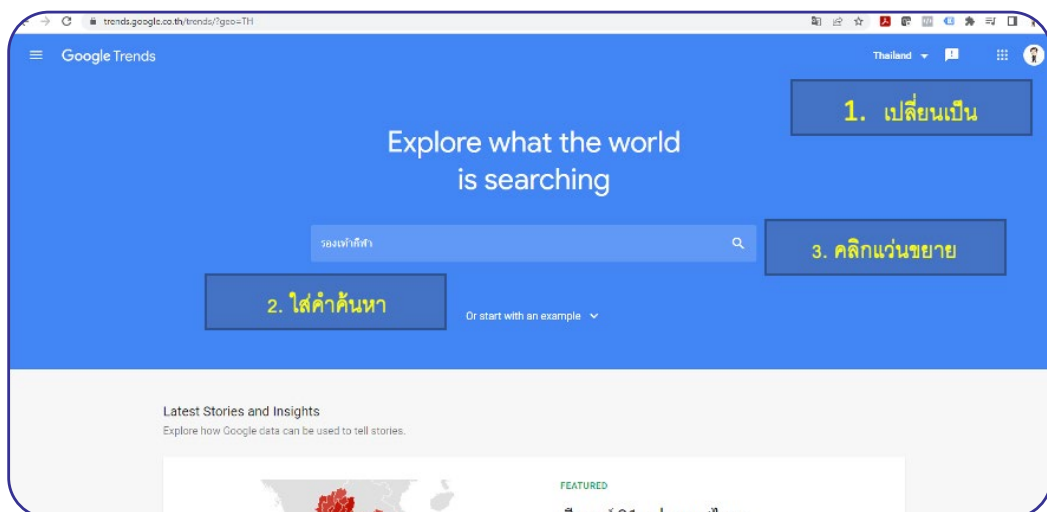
trends.google.co.th/trends/?geo=TH

Google Trends

Thailand

1. เปลี่ยนเป็น

Explore what the world is searching

รองเท้ากีฬา

3. คลิกแว่นขยาย

2. ใส่คำค้นหา

Or start with an example

Latest Stories and Insights

Explore how Google data can be used to tell stories.

FEATURED

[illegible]